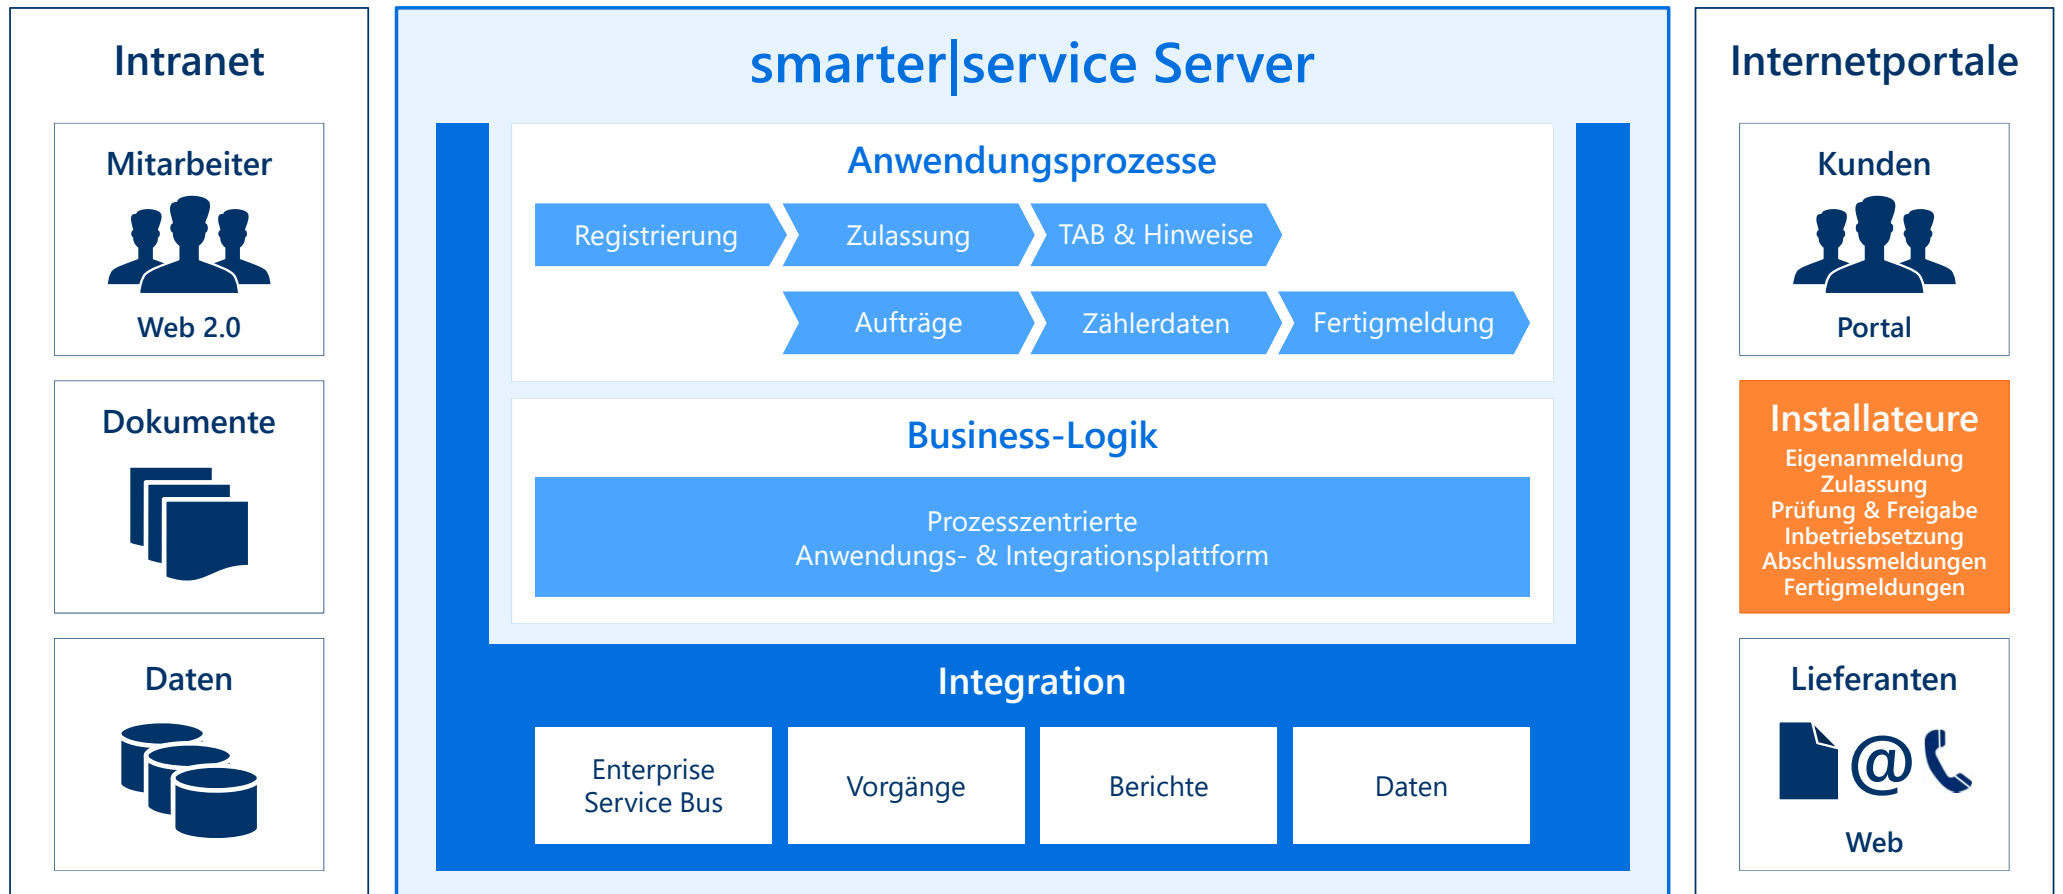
Intranet

Mitarbeiter

Web 2.0

Dokumente

Daten

smarter|service Server

Anwendungsprozesse

Registrierung

Zulassung

TAB & Hinweise

Aufträge

Zählerdaten

Fertigmeldung

Business-Logik

Prozesszentrierte
Anwendungs- & Integrationsplattform

Integration

Enterprise Service Bus

Vorgänge

Berichte

Daten

Internetportale

Kunden

Portal

Installateure
Eigenanmeldung
Zulassung
Prüfung & Freigabe
Inbetriebsetzung
Abschlussmeldungen
Fertigmeldungen

Lieferanten

@

Web